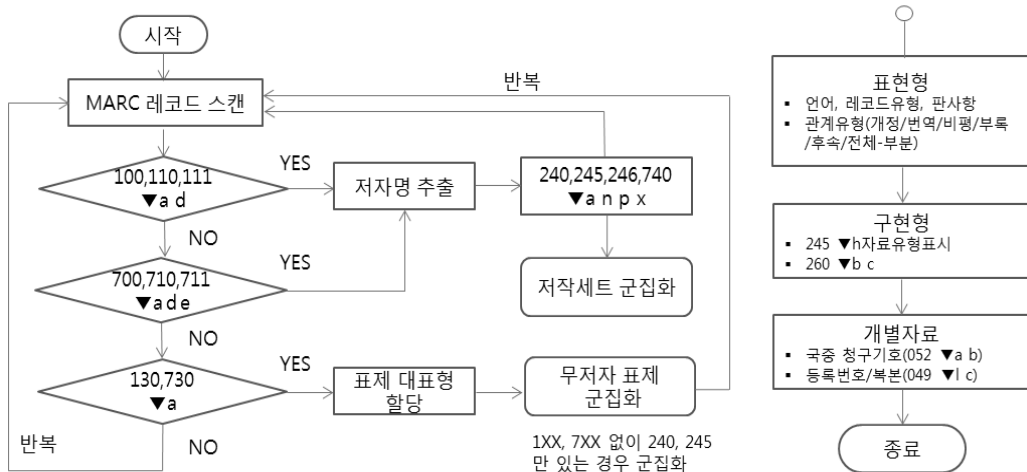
시작

반복

MARC 레코드 스캔

100,110,111
▼a d

YES

저자명 추출

240,245,246,740
▼a n p x

NO

700,710,711
▼a d e

YES

저작세트 군집화

NO

130,730
▼a

YES

표제 대표형 할당

무저자 표제 군집화

반복

NO

1XX, 7XX 없이 240, 245 만 있는 경우 군집화

표현형
▪ 언어, 레코드유형, 판사항
▪ 관계유형(개정/번역/비평/부록/후속/전체-부분)

구현형
▪ 245 ▼h자료유형표시
▪ 260 ▼b c

개별자료
▪ 국중 청구기호(052 ▼a b)
▪ 등록번호/복본(049 ▼l c)

종료